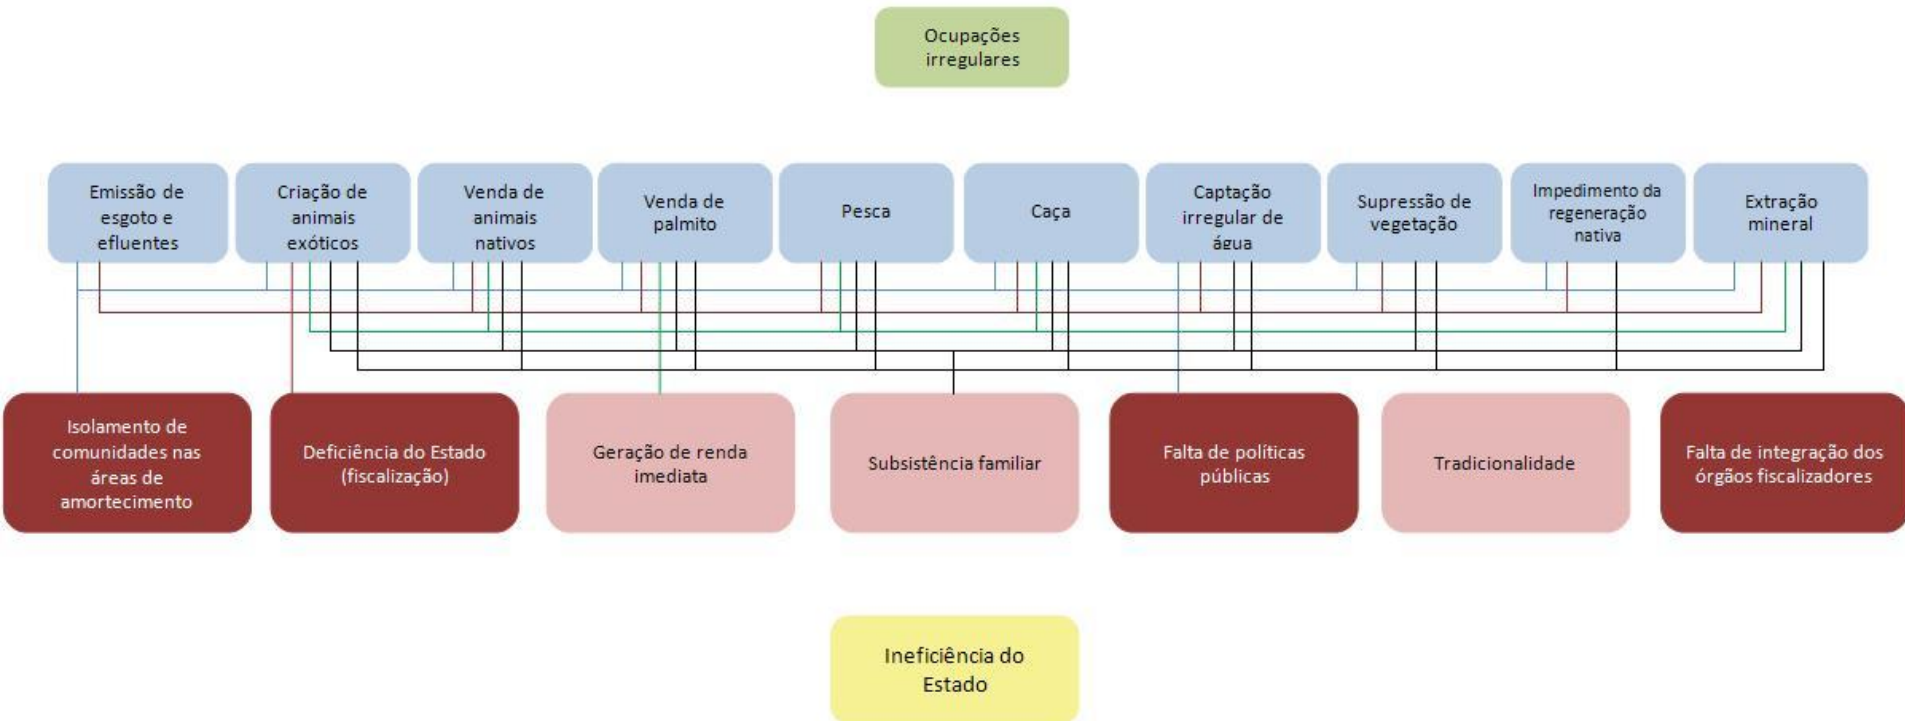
Ocupações irregulares

Emissão de esgoto e efluentes

Criação de animais exóticos

Venda de animais nativos

Venda de palmito

Pesca

Caça

Captação irregular de água

Supressão de vegetação

Impedimento da regeneração nativa

Extração mineral

Isolamento de comunidades nas áreas de amortecimento

Deficiência do Estado (fiscalização)

Geração de renda imediata

Subsistência familiar

Falta de políticas públicas

Tradicionalidade

Falta de integração dos órgãos fiscalizadores

Ineficiência do Estado